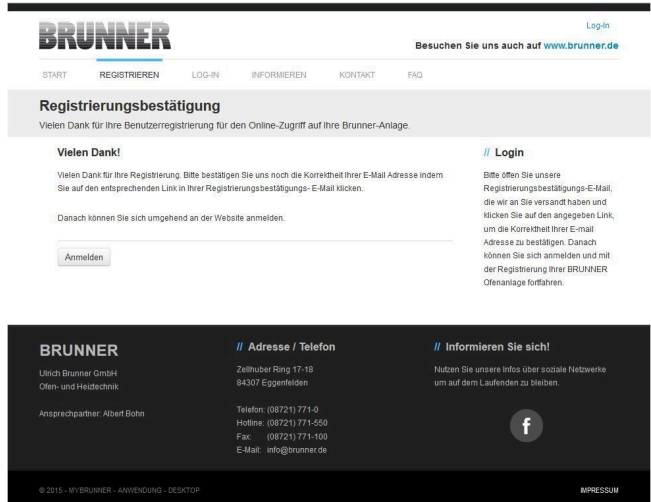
BRUNNER

Log-In

Besuchen Sie uns auch auf www.brunner.de

START REGISTRIEREN LOG-IN INFORMIEREN KONTAKT FAQ

Registrierungsbestätigung

Vielen Dank für Ihre Benutzerregistrierung für den Online-Zugriff auf Ihre Brunner-Anlage.

Vielen Dank!

Vielen Dank für Ihre Registrierung. Bitte bestätigen Sie uns noch die Korrektheit Ihrer E-Mail Adresse indem Sie auf den entsprechenden Link in Ihrer Registrierungsbestätigungs- E-Mail klicken.

Danach können Sie sich umgehend an der Website anmelden.

Anmelden

// Login

Bitte öffen Sie unsere Registrierungsbestätigungs-E-Mail, die wir an Sie versandt haben und klicken Sie auf den angegeben Link, um die Korrektheit Ihrer E-mail Adresse zu bestätigen. Danach können Sie sich anmelden und mit der Registrierung Ihrer BRUNNER Ofenanlage fortfahren.

BRUNNER

Ulrich Brunner GmbH
Ofen- und Heiztechnik

Ansprechpartner: Albert Bohn

// Adresse / Telefon

Zellhuber Ring 17-18
84307 Eggenfelden

Telefon: (08721) 771-0
Hotline: (08721) 771-550
Fax: (08721) 771-100
E-Mail: info@brunner.de

// Informieren Sie sich!

Nutzen Sie unsere Infos über soziale Netzwerke um auf dem Laufenden zu bleiben.

f

© 2015 - MYBRUNNER - ANWENDUNG - DESKTOP

IMPRESSUM